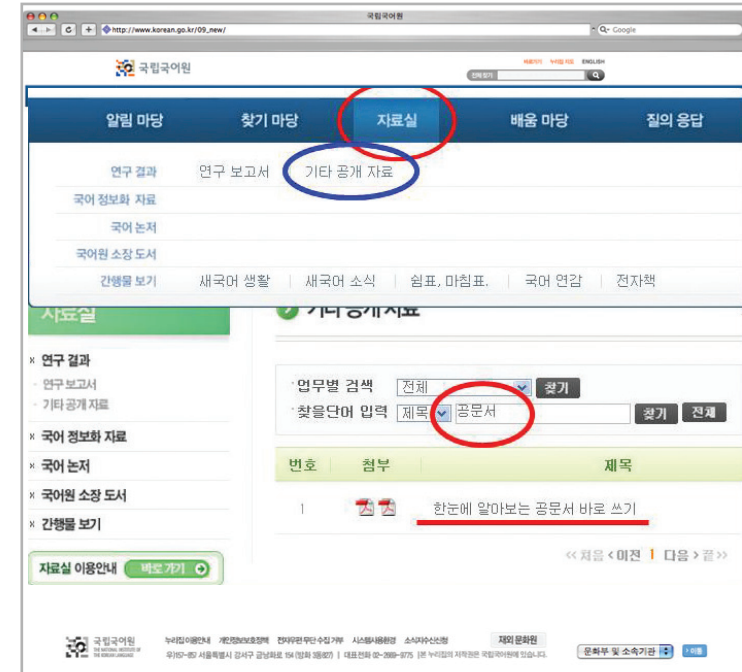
국립국어원

http://www.korean.go.kr/09_new/

Q- Google

국립국어원

ENGLISH

알림 마당 | 찾기 마당 | 자료실 | 배움 마당 | 질의 응답

연구 결과 | 연구 보고서 | 기타 공개 자료

국어 정보화 자료

국어 논저

국어원 소장 도서

간행물 보기 | 새국어 생활 | 새국어 소식 | 쉼표, 마침표. | 국어 연감 | 전자책

자료실

기타 공개 자료

× 연구 결과

· 연구 보고서

· 기타 공개 자료

× 국어 정보화 자료

× 국어 논저

× 국어원 소장 도서

× 간행물 보기

자료실 이용안내 바로 가기

업무별 검색 전체 찾기

찾을단어 입력 제목 공문서 찾기 전체

| 번호 | 첨부 | 제목 |
|---|---|---|
| 1 | | 한눈에 알아보는 공문서 바로 쓰기 |

<< 처음 < 이전 1 다음 > 끝 >>

국립국어원

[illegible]

문화부 및 소속기관